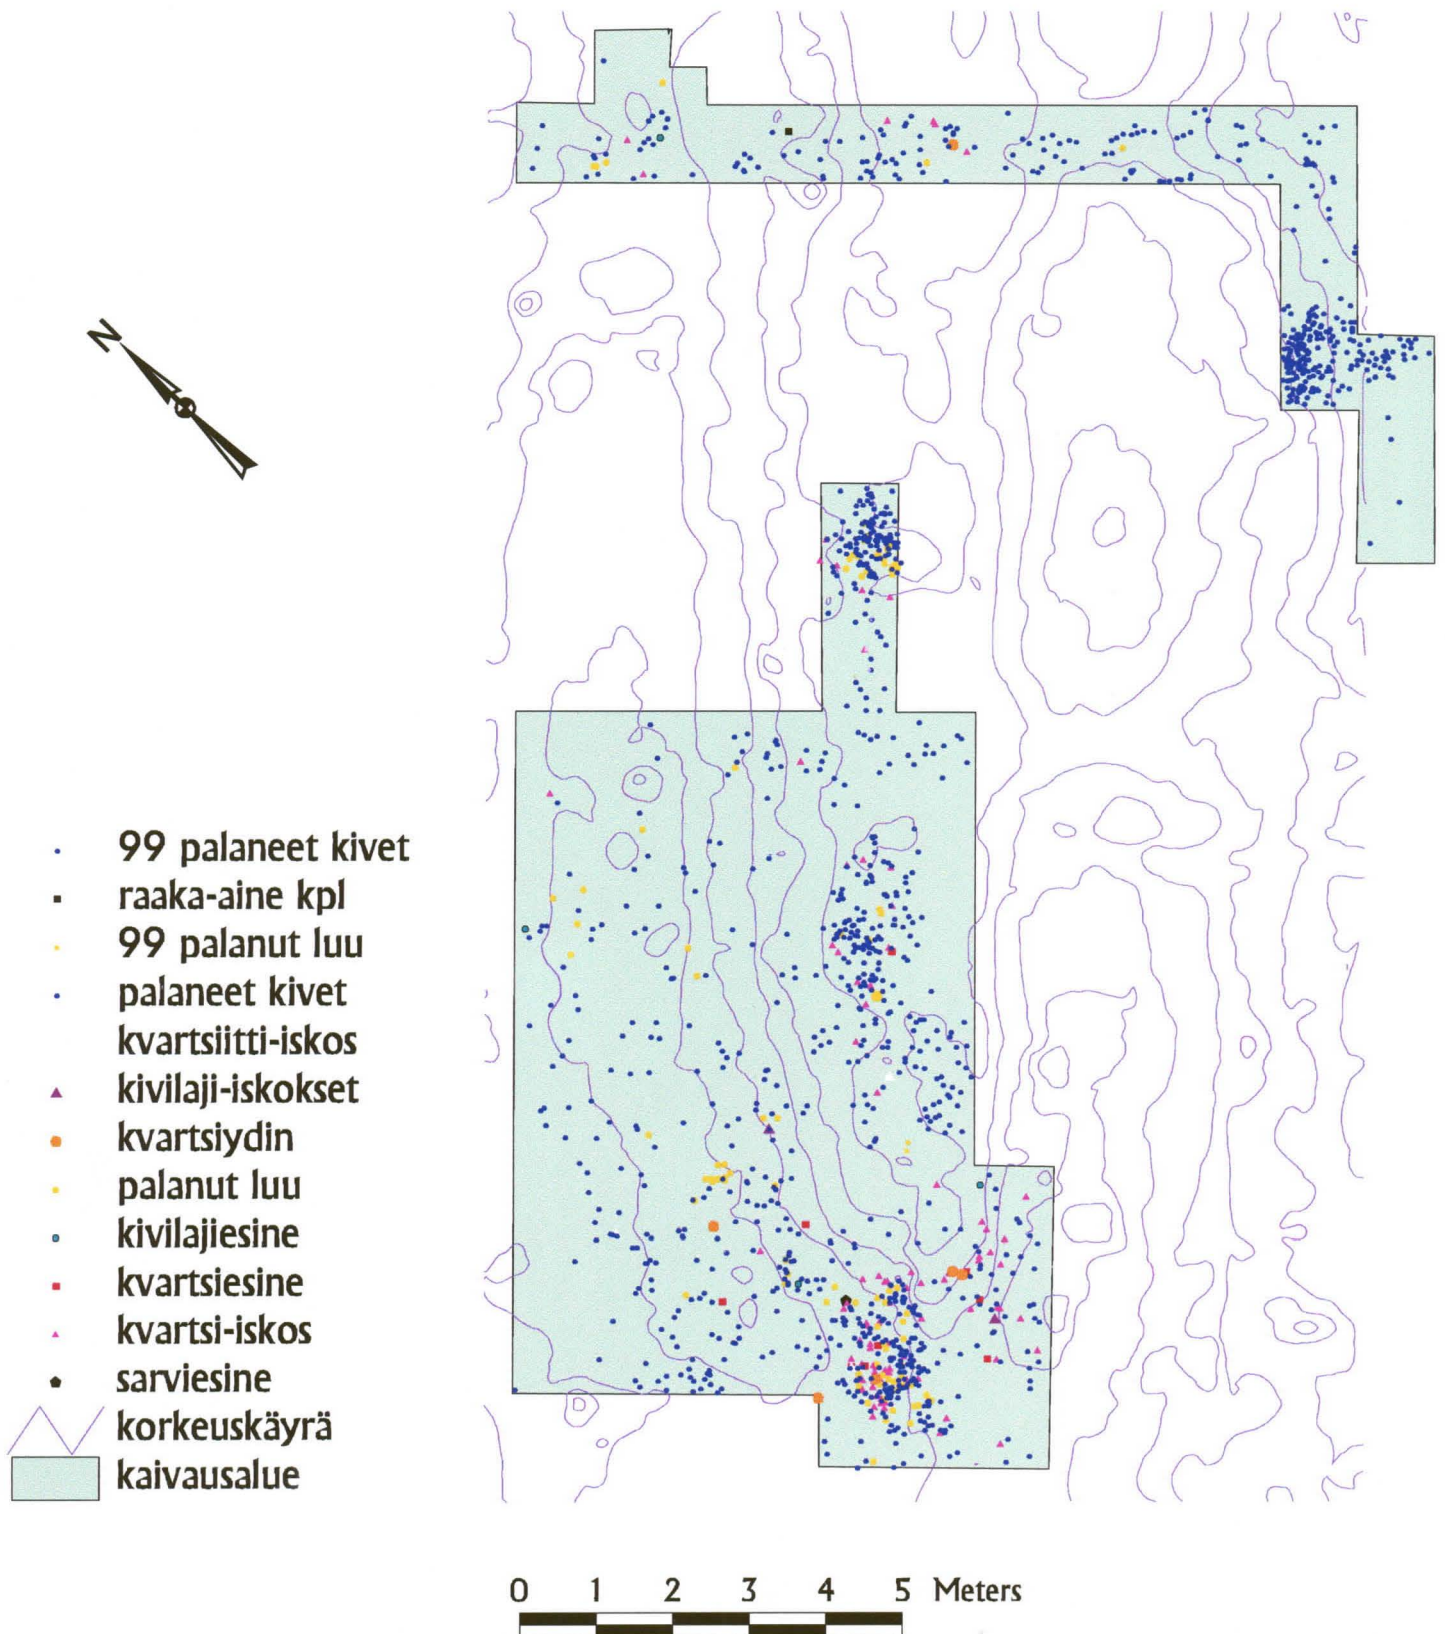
N

99 palaneet kivet
raaka-aine kpl
99 palanut luu
palaneet kivet
kvartsiitti-iskos
kivilaji-iskokset
kvartsiydin
palanut luu
kivilajiesine
kvartsiesine
kvartsi-iskos
sarviesine
korkeuskäyrä
kaivausalue

0 1 2 3 4 5 Meters